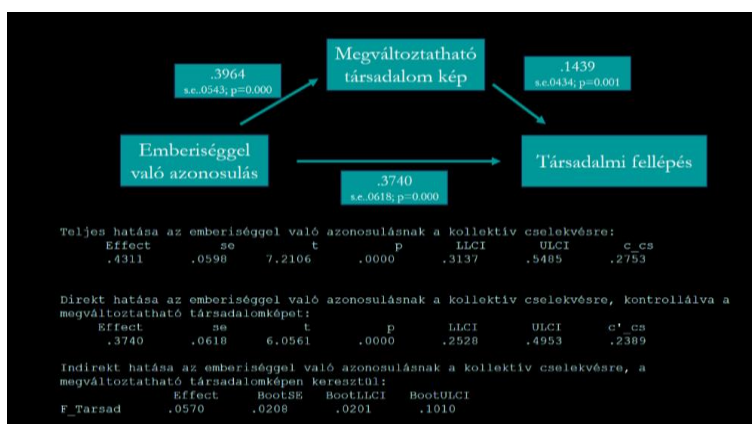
Megváltoztatható társadalom kép

.3964
s.e.0543; p=0.000

.1439
s.e.0434; p=0.001

Emberiséggel való azonosulás

Társadalmi fellépés

.3740
s.e.0618; p=0.000

Teljes hatása az emberiséggel való azonosulásnak a kollektív cselekvésre:

| Effect | se | t | p | LLCI | ULCI | c_cs |
|---|---|---|---|---|---|---|
| .4311 | .0598 | 7.2106 | .0000 | .3137 | .5485 | .2753 |

Direkt hatása az emberiséggel való azonosulásnak a kollektív cselekvésre, kontrollálva a megváltoztatható társadalomképet:

| Effect | se | t | p | LLCI | ULCI | c'_cs |
|---|---|---|---|---|---|---|
| .3740 | .0618 | 6.0561 | .0000 | .2528 | .4953 | .2389 |

Indirekt hatása az emberiséggel való azonosulásnak a kollektív cselekvésre, a megváltoztatható társadalomképen keresztül:

| | Effect | BootSE | BootLLCI | BootULCI |
|---|---|---|---|---|
| F_Tarsad | .0570 | .0208 | .0201 | .1010 |